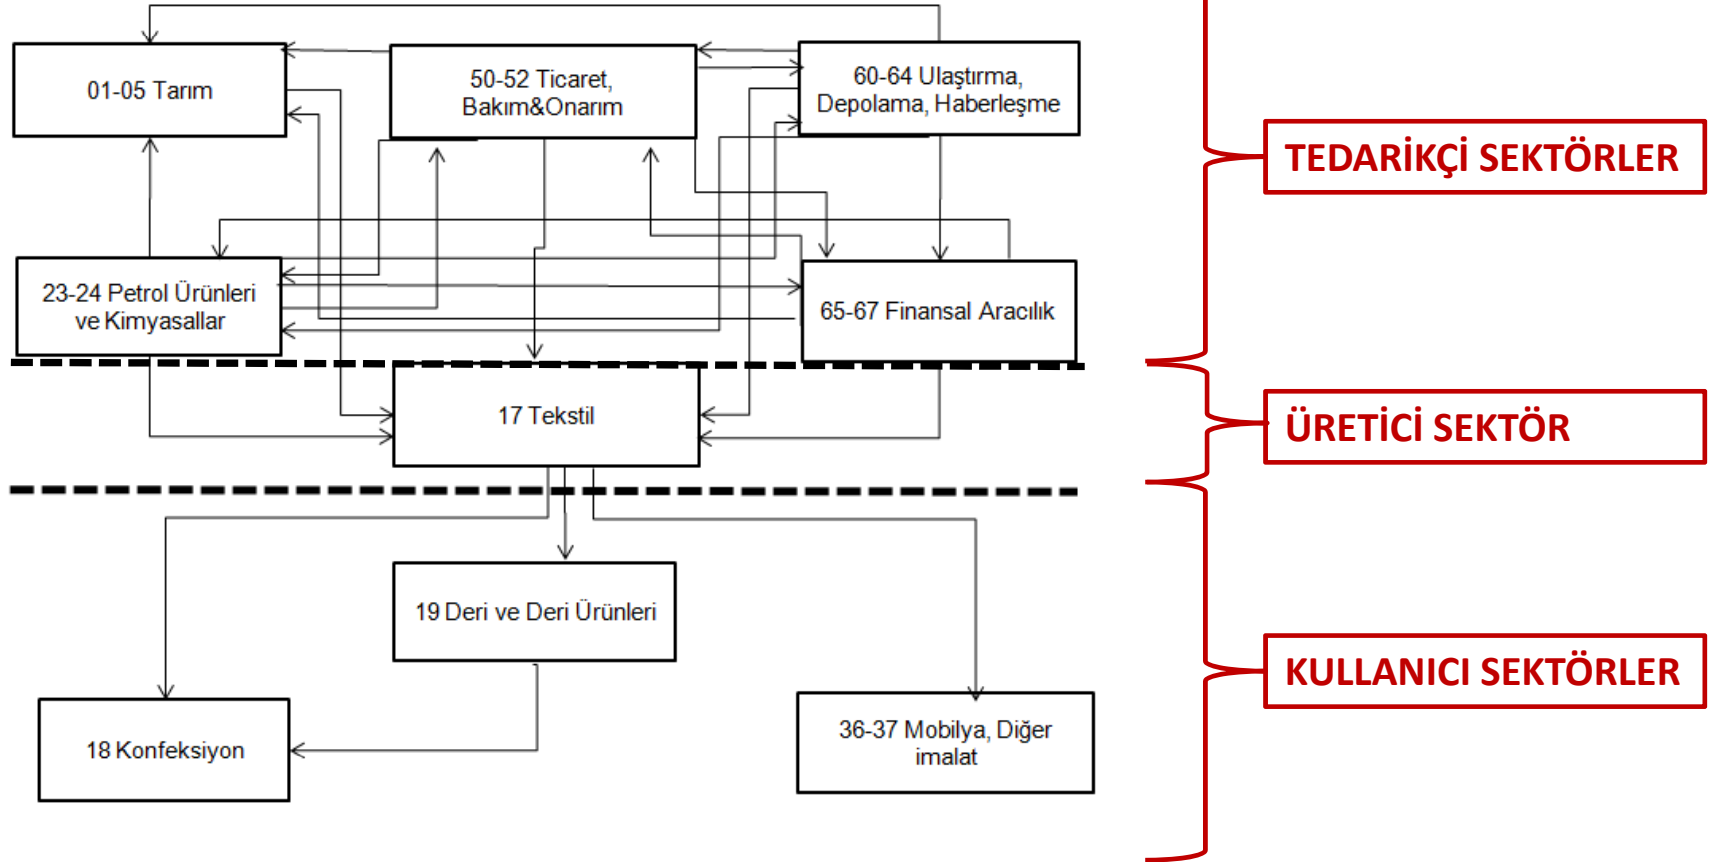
01-05 Tarım

50-52 Ticaret, Bakım&Onarım

60-64 Ulaştırma, Depolama, Haberleşme

TEDARİKÇİ SEKTÖRLER

23-24 Petrol Ürünleri ve Kimyasallar

65-67 Finansal Aracılık

17 Tekstil

ÜRETİCİ SEKTÖR

19 Deri ve Deri Ürünleri

KULLANICI SEKTÖRLER

18 Konfeksiyon

36-37 Mobilya, Diğer imalat